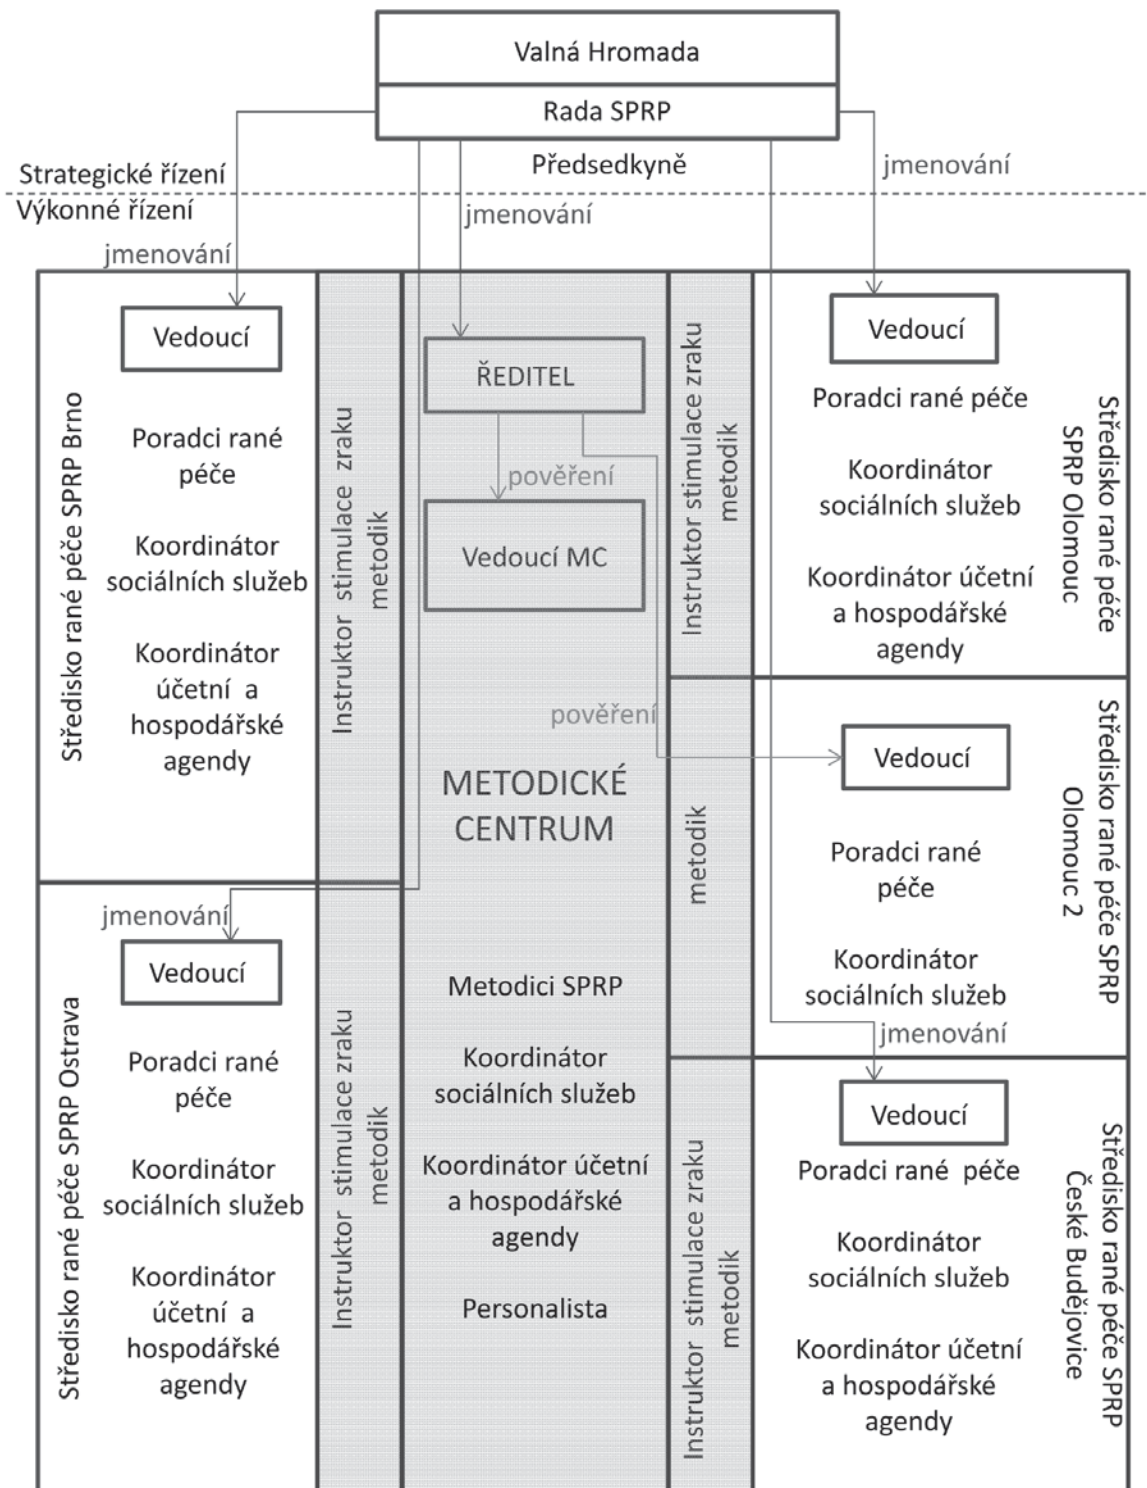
Valná Hromada

Rada SPRP

Předsedkyně

Strategické řízení

Výkonné řízení

jmenování

jmenování

jmenování

Vedoucí

Poradci rané péče

Koordinátor sociálních služeb

Koordinátor účetní a hospodářské agendy

Středisko rané péče SPRP Brno

Instruktor stimulace zraku metodik

ŘEDITEL

pověření

Vedoucí MC

pověření

METODICKÉ CENTRUM

Metodici SPRP

Koordinátor sociálních služeb

Koordinátor účetní a hospodářské agendy

Personalista

Instruktor stimulace zraku metodik

Vedoucí

Poradci rané péče

Koordinátor sociálních služeb

Koordinátor účetní a hospodářské agendy

Středisko rané péče SPRP Olomouc

metodik

Vedoucí

Poradci rané péče

Koordinátor sociálních služeb

Středisko rané péče SPRP Olomouc 2

jmenování

jmenování

Vedoucí

Poradci rané péče

Koordinátor sociálních služeb

Koordinátor účetní a hospodářské agendy

Středisko rané péče SPRP Ostrava

Instruktor stimulace zraku metodik

Instruktor stimulace zraku metodik

Vedoucí

Poradci rané péče

Koordinátor sociálních služeb

Koordinátor účetní a hospodářské agendy

Středisko rané péče SPRP České Budějovice